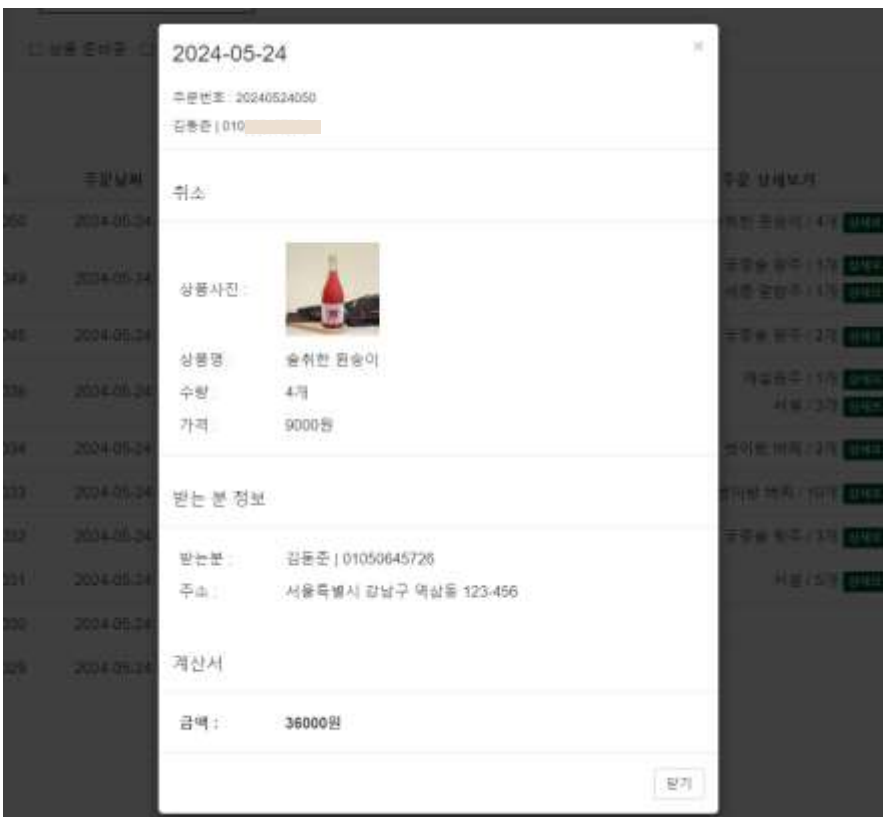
2024-05-24

×

주문번호 : 20240524050
김동준 | 010

취소

상품사진 :

상품명 : 술취한 원숭이
수량 : 4개
가격 : 9000원

받는 분 정보

받는분 : 김동준 | 01050645726
주소 : 서울특별시 강남구 역삼동 123-456

계산서

금액 : 36000원

닫기